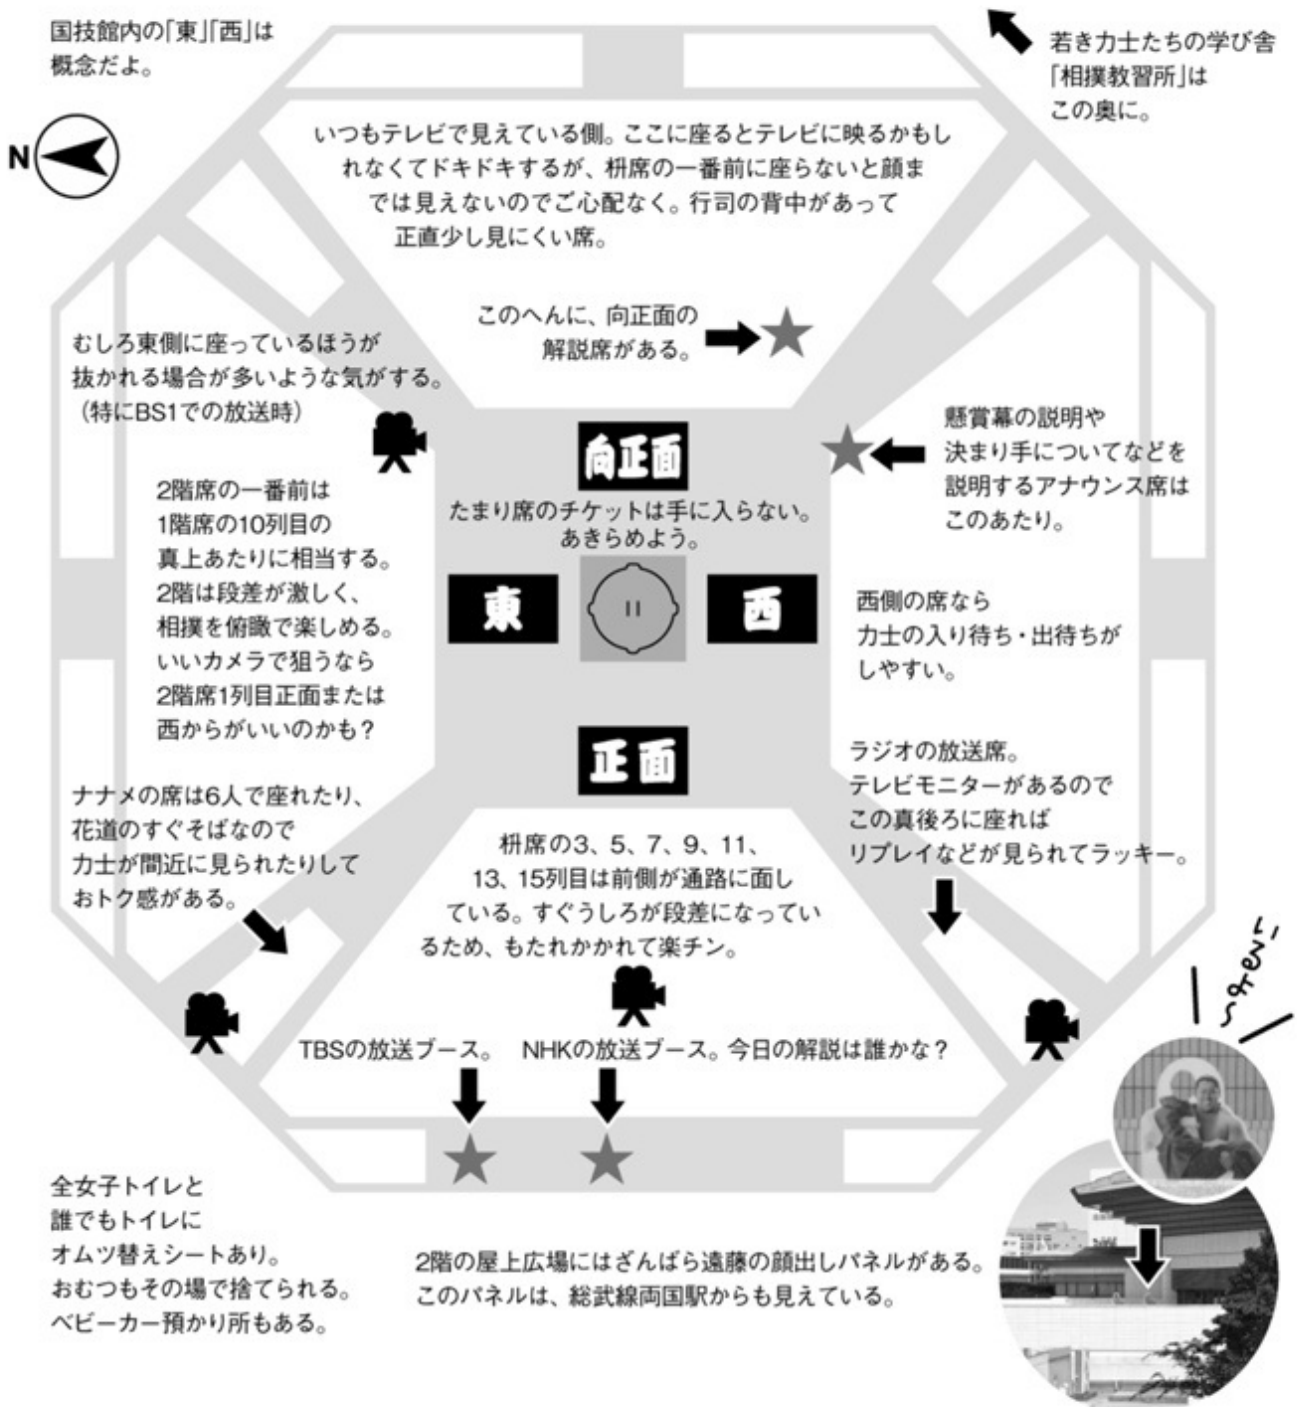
国技館内の「東」「西」は概念だよ。

若き力士たちの学び舎「相撲教習所」はこの奥に。

N

いつもテレビで見えている側。ここに座るとテレビに映るかもしれなくてドキドキするが、枡席の一番前に座らないと顔までは見えないのでご心配なく。行司の背中があって正直少し見にくい席。

このへんに、向正面の解説席がある。

むしろ東側に座っているほうが抜かれる場合が多いような気がする。（特にBS1での放送時）

懸賞幕の説明や決まり手についてなどを説明するアナウンス席はこのあたり。

向正面

たまり席のチケットは手に入らない。あきらめよう。

2階席の一番前は1階席の10列目の真上あたりに相当する。2階は段差が激しく、相撲を俯瞰で楽しめる。いいカメラで狙うなら2階席1列目正面または西からがいいのかも？

東

西

西側の席なら力士の入り待ち・出待ちがしやすい。

正面

ラジオの放送席。テレビモニターがあるのでこの真後ろに座ればリプレイなどが見られてラッキー。

ナナメの席は6人で座れたり、花道のすぐそばなので力士が間近に見られたりしておトク感がある。

枡席の3、5、7、9、11、13、15列目は前側が通路に面している。すぐうしろが段差になっているため、もたれかかれて楽チン。

〜みえ〜

TBSの放送ブース。　NHKの放送ブース。今日の解説は誰かな？

全女子トイレと誰でもトイレにオムツ替えシートあり。おむつもその場で捨てられる。ベビーカー預かり所もある。

2階の屋上広場にはざんばら遠藤の顔出しパネルがある。このパネルは、総武線両国駅からも見えている。